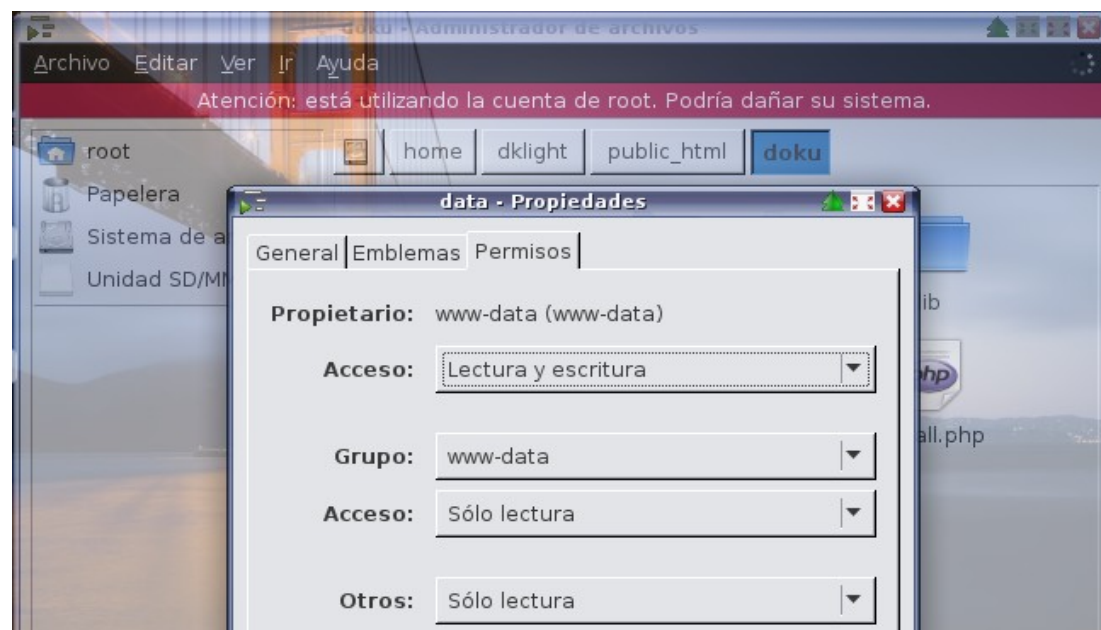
doku - Administrador de archivos

Archivo Editar Ver Ir Ayuda

Atención: está utilizando la cuenta de root. Podría dañar su sistema.

root
Papelera
Sistema de a
Unidad SD/M

home dklight public_html doku

lib
all.php

data - Propiedades

General Emblemas Permisos

Propietario: www-data (www-data)

Acceso: Lectura y escritura

Grupo: www-data

Acceso: Sólo lectura

Otros: Sólo lectura